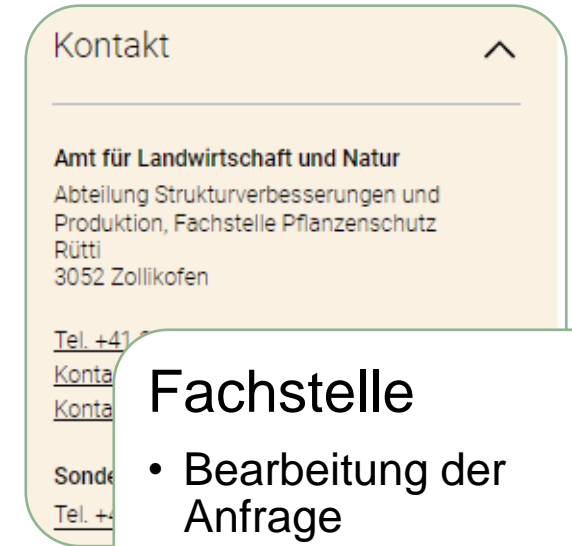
Kontakt

Amt für Landwirtschaft und Natur
Abteilung Strukturverbesserungen und Produktion, Fachstelle Pflanzenschutz
Rütti
3052 Zollikofen

Tel. +41 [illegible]
Konta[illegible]
Konta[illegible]

Sonde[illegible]
Tel. +4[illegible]

Fachstelle

• Bearbeitung der Anfrage